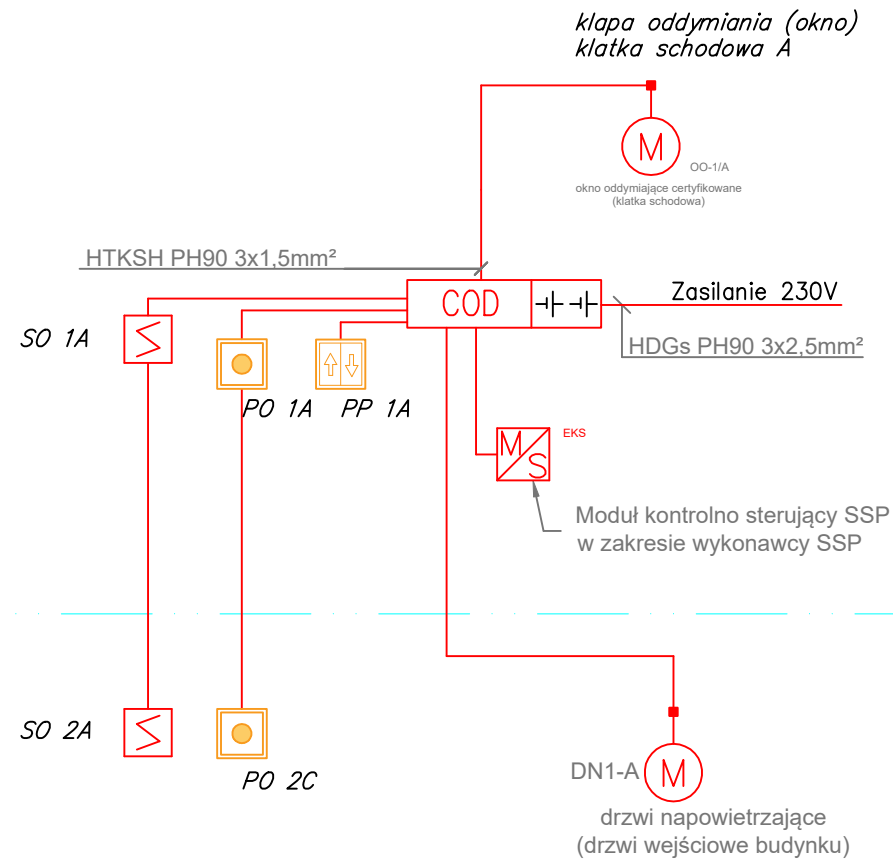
klapa oddymiania (okno)
klatka schodowa A

M
OO-1/A
okno oddymiające certyfikowane
(klatka schodowa)

HTKSH PH90 3x1,5mm²

COD

Zasilanie 230V

HDGs PH90 3x2,5mm²

SO 1A

PO 1A PP 1A

M S
EKS

Moduł kontrolno sterujący SSP
w zakresie wykonawcy SSP

SO 2A

PO 2C

DN1-A
M
drzwi napowietrzające
(drzwi wejściowe budynku)